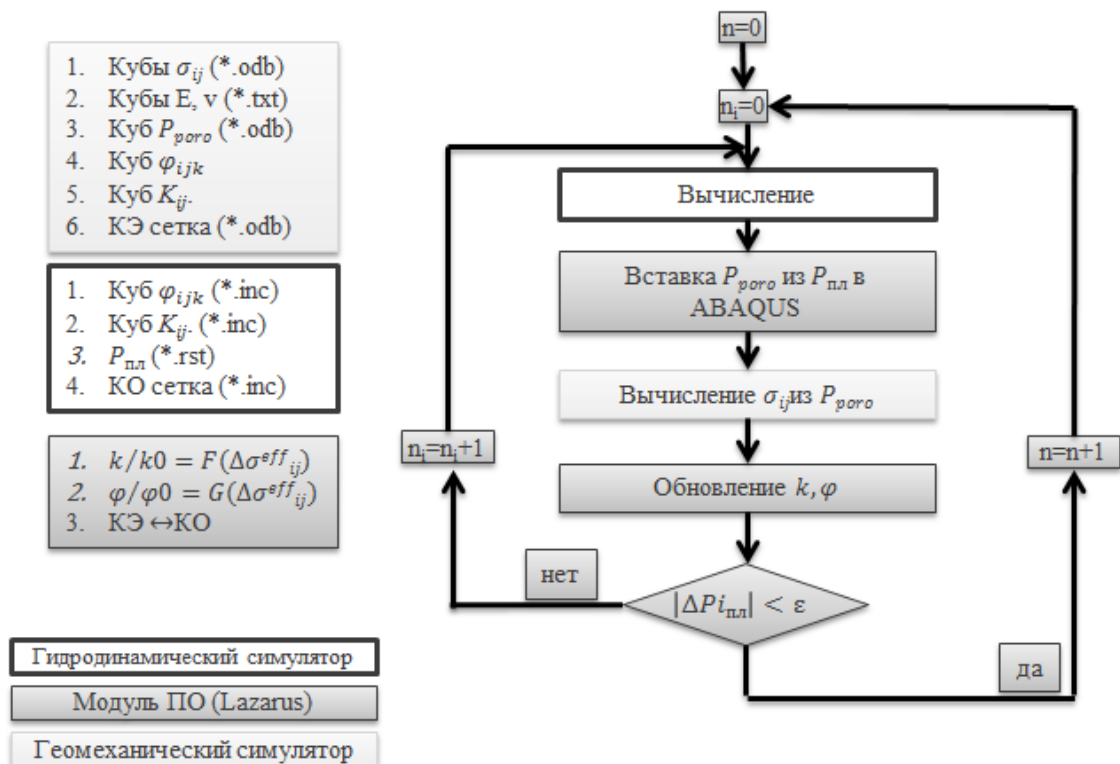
1. Кубы $\sigma_{ij}$ (*.odb)
2. Кубы E, v (*.txt)
3. Куб $P_{poro}$ (*.odb)
4. Куб $\varphi_{ijk}$
5. Куб $K_{ij\cdot}$
6. КЭ сетка (*.odb)

1. Куб $\varphi_{ijk}$ (*.inc)
2. Куб $K_{ij\cdot}$ (*.inc)
3. $P_{\text{пл}}$ (*.rst)
4. КО сетка (*.inc)

1. $k/k0 = F(\Delta\sigma^{eff}{}_{ij})$
2. $\varphi/\varphi0 = G(\Delta\sigma^{eff}{}_{ij})$
3. КЭ ↔КО

Гидродинамический симулятор

Модуль ПО (Lazarus)

Геомеханический симулятор

n=0

n$_i$=0

Вычисление

Вставка $P_{poro}$ из $P_{\text{пл}}$ в ABAQUS

Вычисление $\sigma_{ij}$из $P_{poro}$

n$_i$=n$_i$+1

n=n+1

Обновление $k, \varphi$

нет

$|\Delta Pi_{\text{пл}}| < \varepsilon$

да